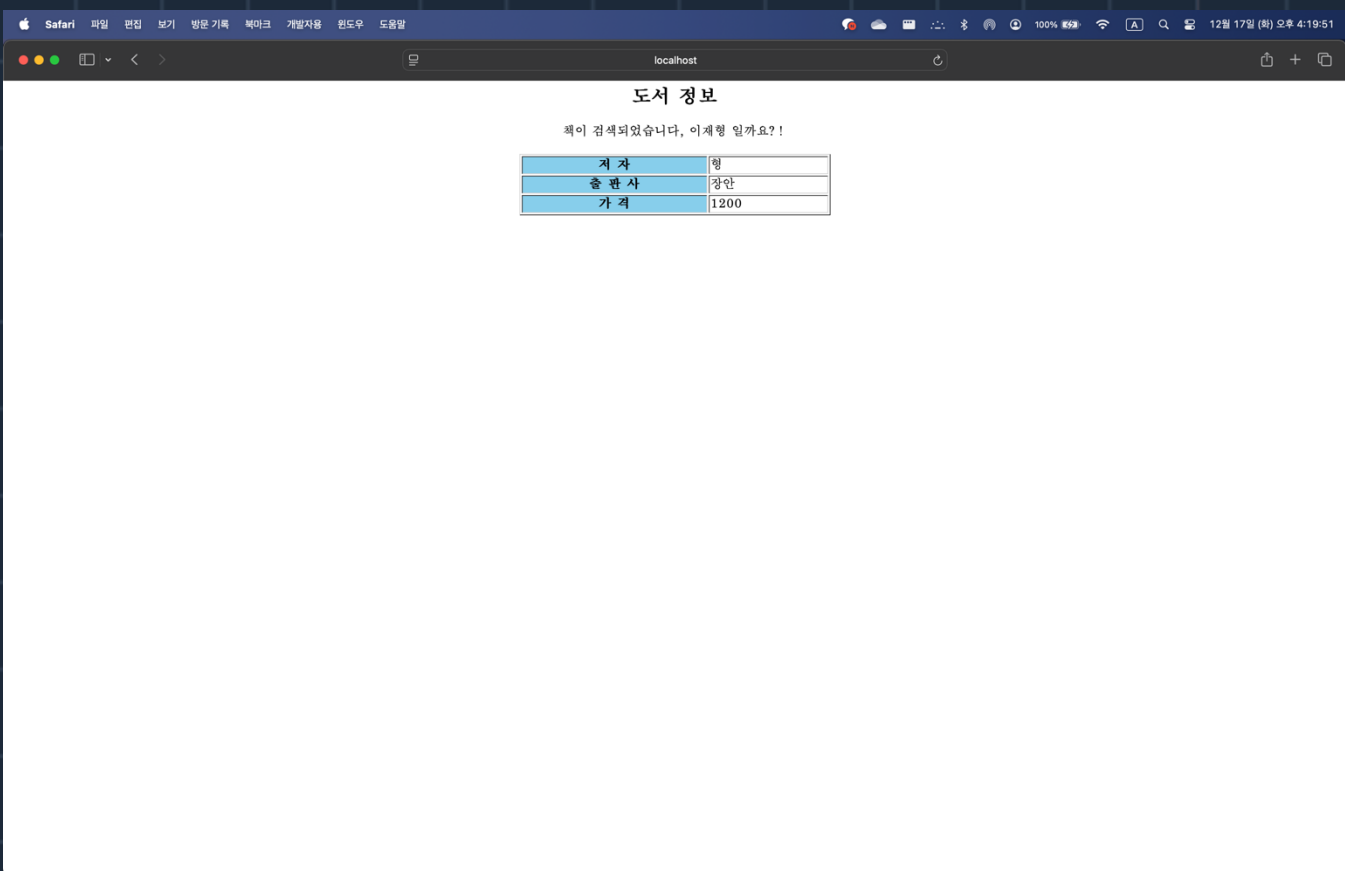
Safari 파일 편집 보기 방문 기록 북마크 개발자용 윈도우 도움말

100% 12월 17일 (화) 오후 4:19:51

localhost

도서 정보

책이 검색되었습니다, 이재형 일까요? !

| 저 자 | 형 |
|---|---|
| 출 판 사 | 장안 |
| 가 격 | 1200 |